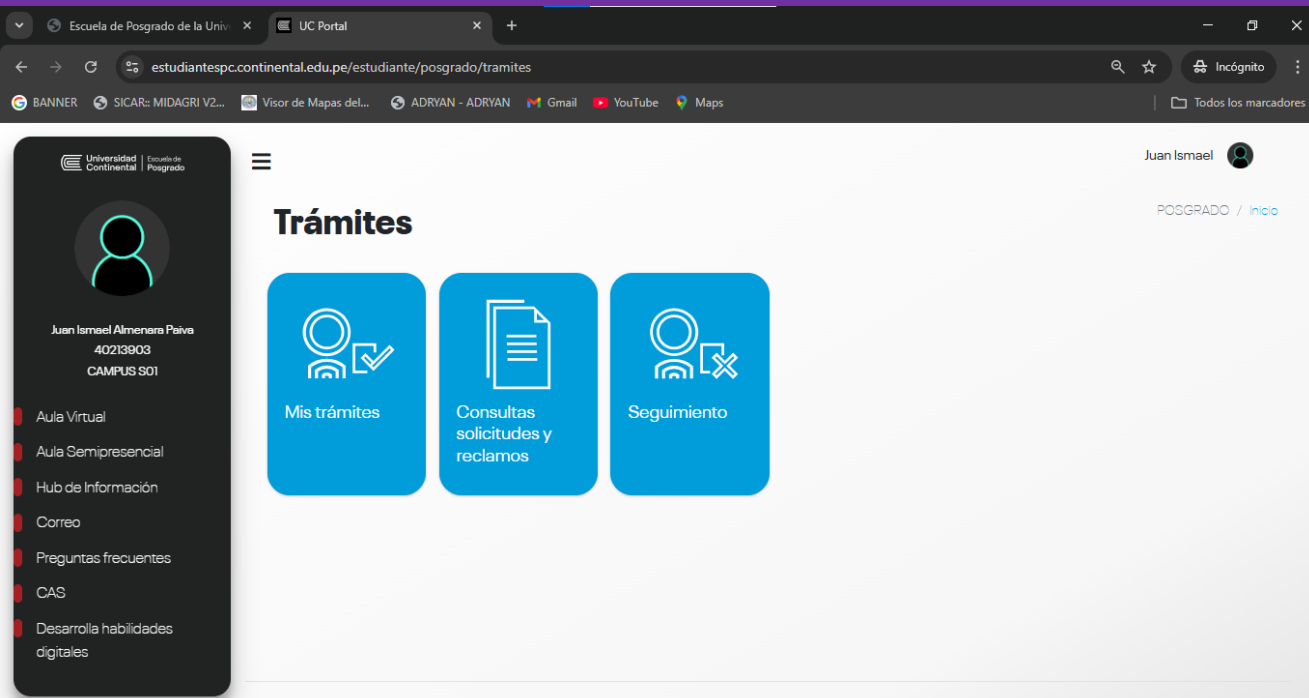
Escuela de Posgrado de la Univ

UC Portal

estudiantespc.continental.edu.pe/estudiante/posgrado/tramites

Incógnito

BANNER
SICAR:: MIDAGRI V2...
Visor de Mapas del...
ADRYAN - ADRYAN
Gmail
YouTube
Maps
Todos los marcadores

Universidad Continental | Escuela de Posgrado

Juan Ismael Almenara Paiva
40213903
CAMPUS S01

Aula Virtual
Aula Semipresencial
Hub de Información
Correo
Preguntas frecuentes
CAS
Desarrolla habilidades digitales

Juan Ismael

Trámites

POSGRADO / Inicio

Mis trámites

Consultas solicitudes y reclamos

Seguimiento